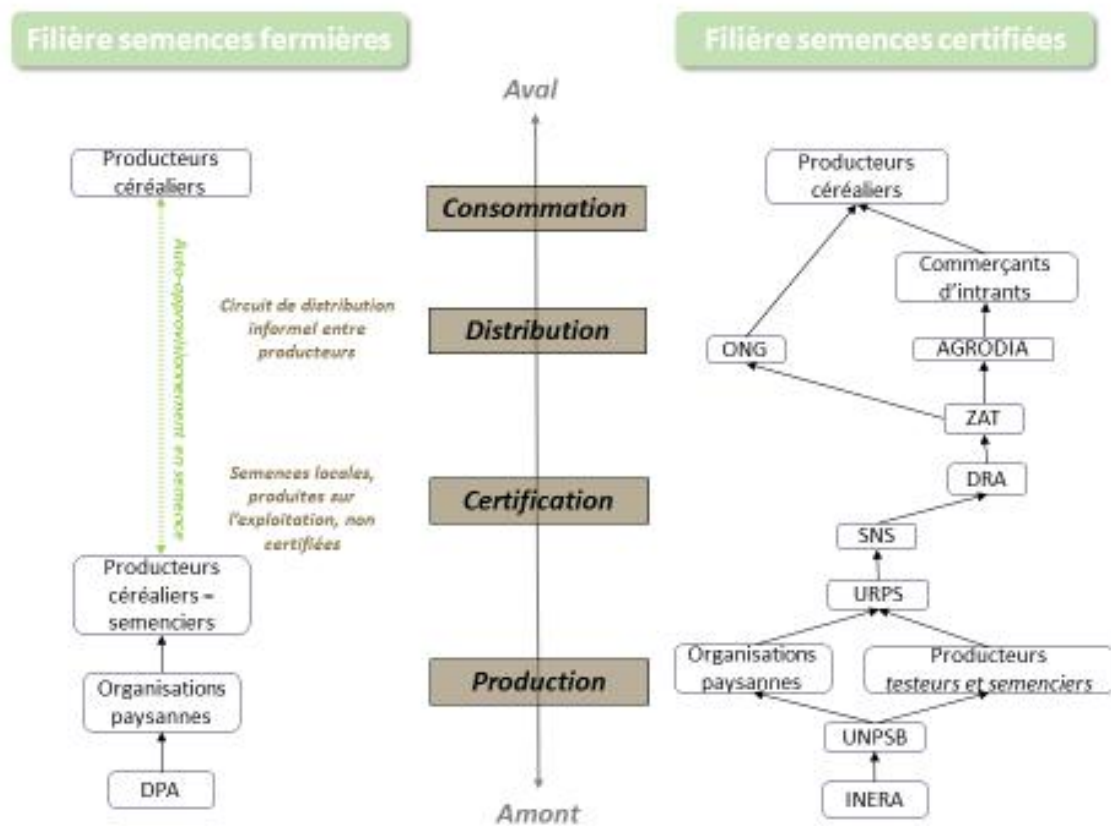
Filière semences fermières

Filière semences certifiées

Aval

Producteurs céréaliers

Auto-approvisionnement en semence

Consommation

Circuit de distribution informel entre producteurs

Distribution

Semences locales, produites sur l'exploitation, non certifiées

Certification

Producteurs céréaliers = semenciers

Organisations paysannes

Production

DPA

Amont

Producteurs céréaliers

Commerçants d'intrants

ONG

AGRODIA

ZAT

DRA

SNS

URPS

Organisations paysannes

Producteurs testeurs et semenciers

UNPSB

INERA